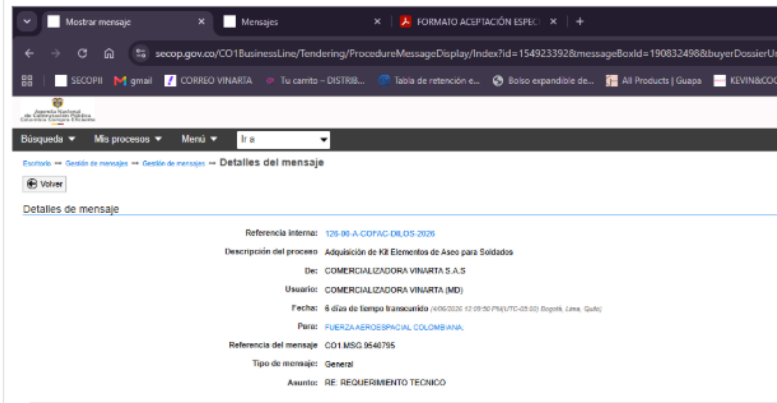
Mostrar mensaje × Mensajes × FORMATO ACEPTACIÓN ESPEC × +

secop.gov.co/CO1BusinessLine/Tendering/ProcedureMessageDisplay/Index?id=154923392&messageBoxId=190832498&buyerDossierU

SECOPII gmail CORREO VINARTA Tu carrito – DISTRIB... Tabla de retención e... Bolso expandible de... All Products | Guapa KEVIN&CO

Agencia Nacional de Contratación Pública Colombia Compra Eficiente

Búsqueda ▼ Mis procesos ▼ Menú ▼ Ir a

Escritorio ⇒ Gestión de mensajes ⇒ Gestión de mensajes ⇒ Detalles del mensaje

Volver

Detalles de mensaje

Referencia interna: 126-00-A-COFAC-DILOS-2026

Descripción del proceso: Adquisición de Kit Elementos de Aseo para Soldados

De: COMERCIALIZADORA VINARTA S.A.S

Usuario: COMERCIALIZADORA VINARTA (MD)

Fecha: 6 días de tiempo transcurrido (4/06/2026 12:09:50 PM(UTC-05:00) Bogotá, Lima, Quito)

Para: FUERZA AEROESPACIAL COLOMBIANA.

Referencia del mensaje: CO1.MSG.9640795

Tipo de mensaje: General

Asunto: RE: REQUERIMIENTO TECNICO